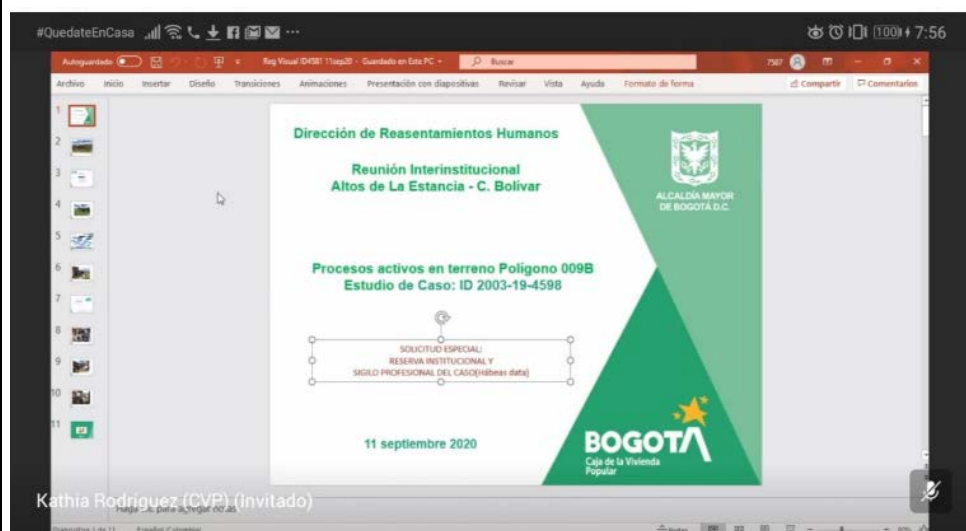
#QuedateEnCasa ... 7:56

Autoguardado Reg Visual ID4581 11sep20 - Guardado en Este PC Buscar

Archivo Inicio Insertar Diseño Transiciones Animaciones Presentación con diapositivas Revisar Vista Ayuda Formato de forma Compartir Comentarios

Dirección de Reasentamientos Humanos

Reunión Interinstitucional
Altos de La Estancia - C. Bolívar

ALCALDÍA MAYOR DE BOGOTÁ D.C.

Procesos activos en terreno Polígono 009B
Estudio de Caso: ID 2003-19-4598

SOLICITUD ESPECIAL:
RESERVA INSTITUCIONAL Y
SIGILO PROFESIONAL DEL CASO(Hábeas data)

11 septiembre 2020

BOGOTA
Caja de la Vivienda Popular

Kathia Rodriguez (CVP) (Invitado)

Haga clic para agregar notas

Diapositiva 1 de 11 Español Colombia

Notas